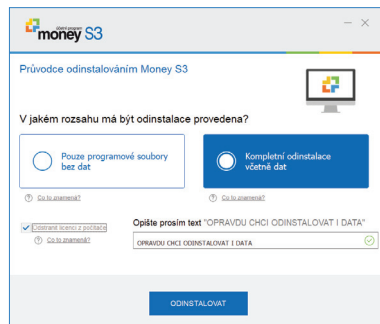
money S3

Průvodce odinstalováním Money S3

V jakém rozsahu má být odinstalace provedena?

Pouze programové soubory bez dat

Kompletní odinstalace včetně dat

Co to znamená?

Co to znamená?

Odstranit licenci z počítače

Co to znamená?

Opište prosím text "OPRAVDU CHCI ODINSTALOVAT I DATA"

OPRAVDU CHCI ODINSTALOVAT I DATA

ODINSTALOVAT